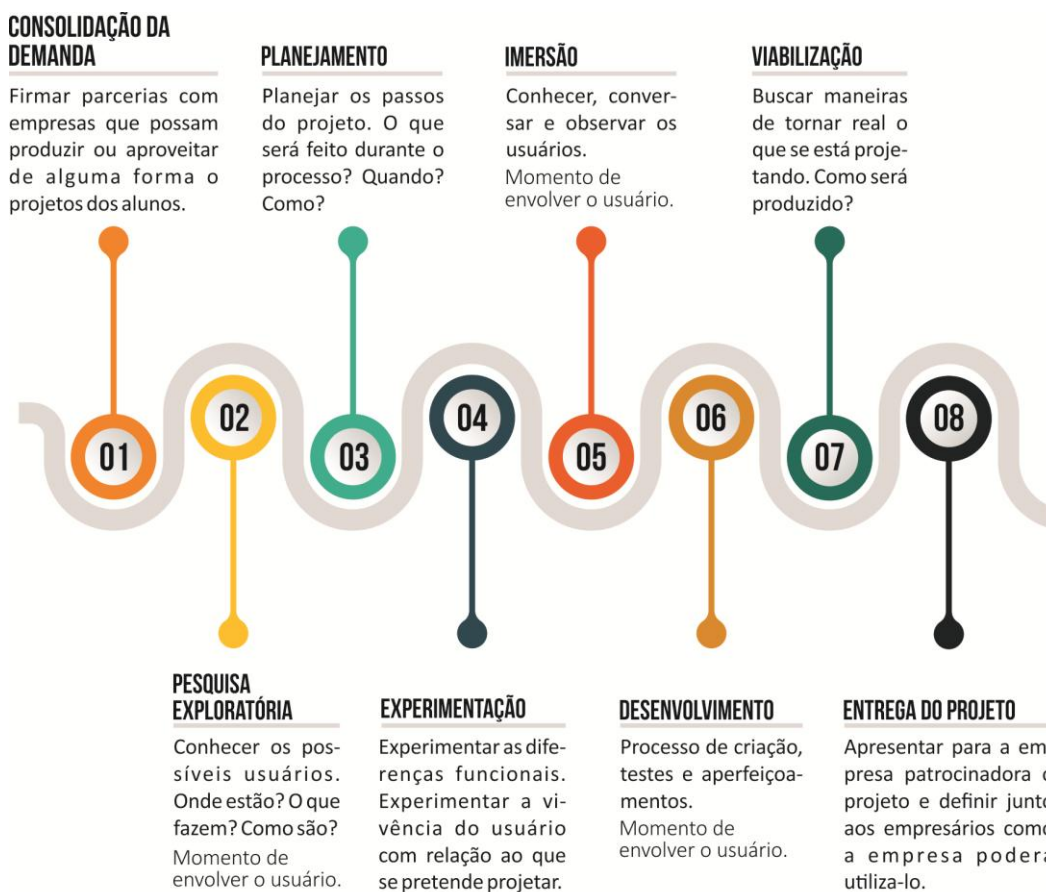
CONSOLIDAÇÃO DA DEMANDA

Firmar parcerias com empresas que possam produzir ou aproveitar de alguma forma o projetos dos alunos.

PLANEJAMENTO

Planejar os passos do projeto. O que será feito durante o processo? Quando? Como?

IMERSÃO

Conhecer, conversar e observar os usuários.
Momento de envolver o usuário.

VIABILIZAÇÃO

Buscar maneiras de tornar real o que se está projetando. Como será produzido?

01

02

03

04

05

06

07

08

PESQUISA EXPLORATÓRIA

Conhecer os possíveis usuários. Onde estão? O que fazem? Como são?
Momento de envolver o usuário.

EXPERIMENTAÇÃO

Experimentar as diferenças funcionais. Experimentar a vivência do usuário com relação ao que se pretende projetar.

DESENVOLVIMENTO

Processo de criação, testes e aperfeiçoamentos.
Momento de envolver o usuário.

ENTREGA DO PROJETO

Apresentar para a em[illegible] presa patrocinadora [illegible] projeto e definir junt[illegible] aos empresários com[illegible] a empresa poder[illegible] utiliza-lo.